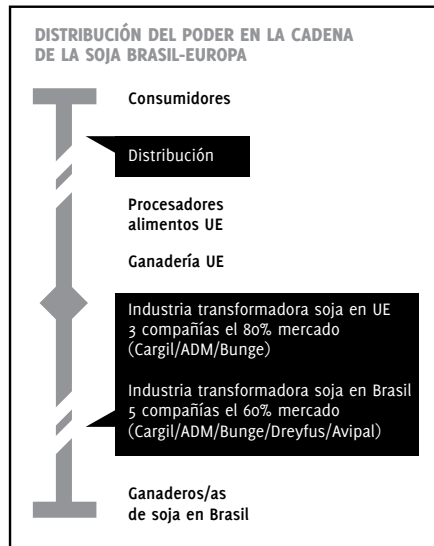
DISTRIBUCIÓN DEL PODER EN LA CADENA DE LA SOJA BRASIL-EUROPA

Consumidores

Distribución

Procesadores alimentos UE

Ganadería UE

Industria transformadora soja en UE
3 compañías el 80% mercado
(Cargil/ADM/Bunge)

Industria transformadora soja en Brasil
5 compañías el 60% mercado
(Cargil/ADM/Bunge/Dreyfus/Avipal)

Ganaderos/as de soja en Brasil